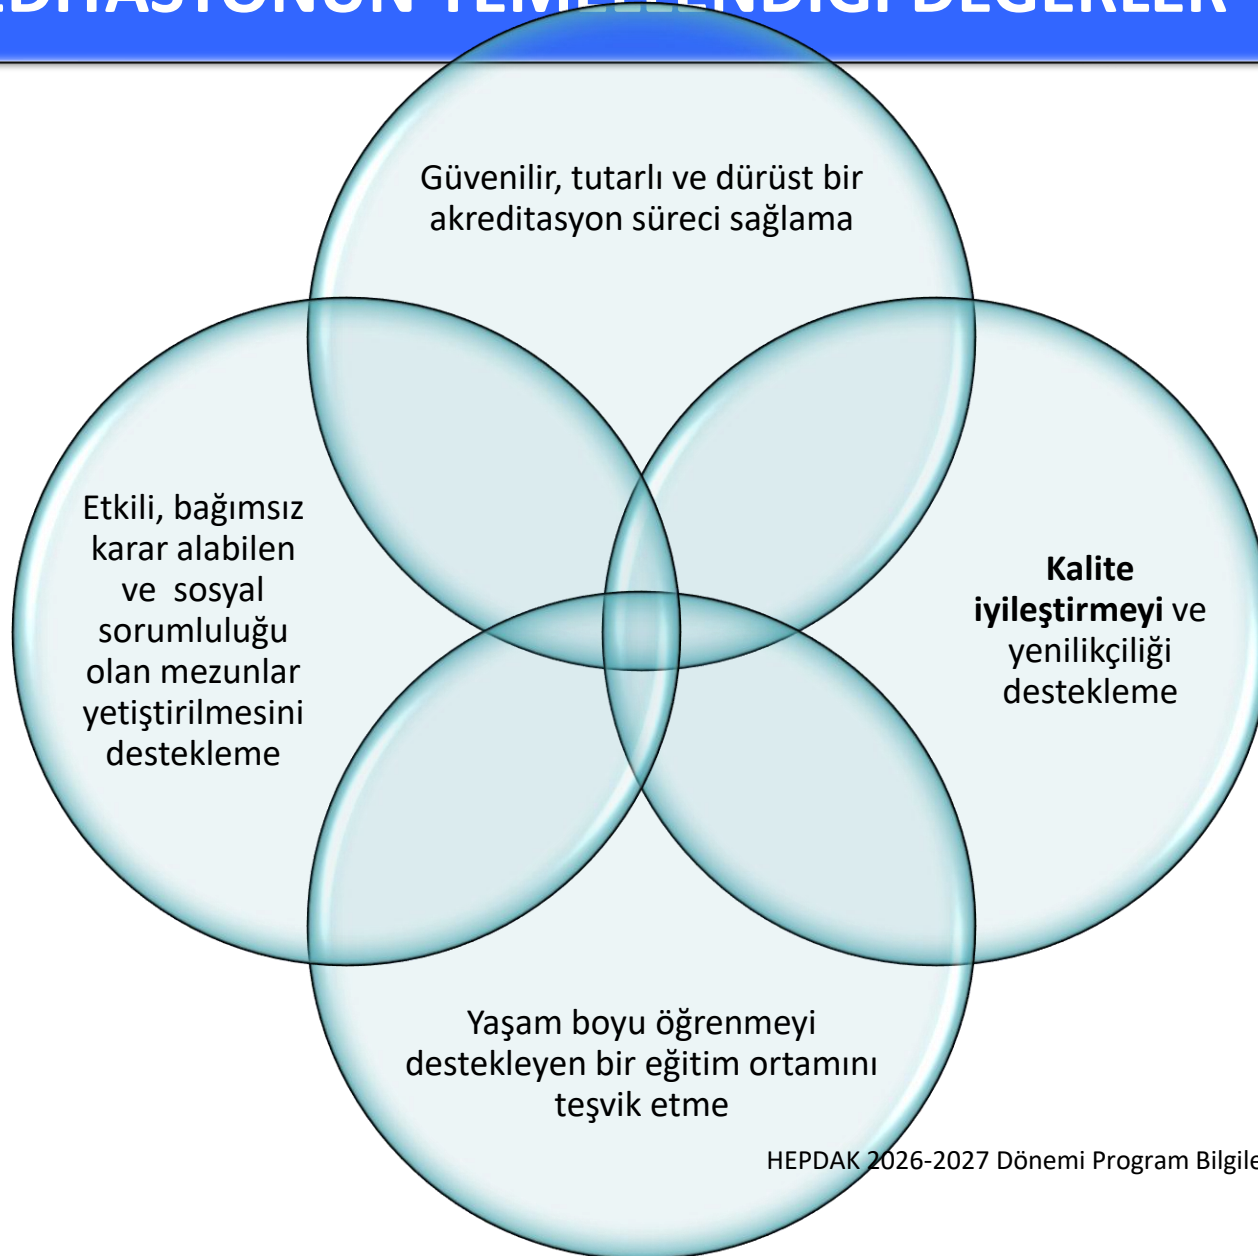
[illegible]

Güvenilir, tutarlı ve dürüst bir akreditasyon süreci sağlama

Etkili, bağımsız karar alabilen ve sosyal sorumluluğu olan mezunlar yetiştirilmesini destekleme

**Kalite iyileştirmeyi** ve yenilikçiliği destekleme

Yaşam boyu öğrenmeyi destekleyen bir eğitim ortamını teşvik etme

HEPDAK 2026-2027 Dönemi Program Bilgile